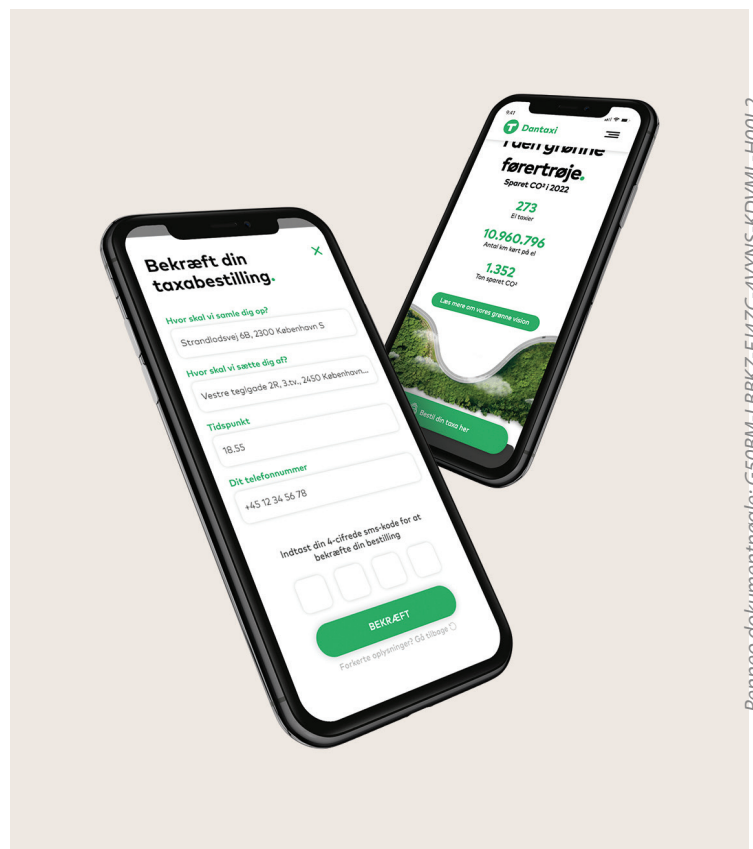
Bekræft din taxabestilling.

Hvor skal vi samle dig op?

Strandlodsvej 6B, 2300 København S

Hvor skal vi sætte dig af?

Vestre teglgade 2R, 3.tv., 2450 København...

Tidspunkt

18.55

Dit telefonnummer

+45 12 34 56 78

Indtast din 4-cifrede sms-kode for at bekræfte din bestilling

BEKRÆFT

Forkerte oplysninger? Gå tilbage

9:41

Dantaxi

I den grønne førertrøje.

Sparet CO² i 2022

273
El taxier

10.960.796
Antal km kørt på el

1.352
Ton sparet CO²

Læs mere om vores grønne vision

Bestil din taxa her

Penneo dokumentnøgle: G50RM-LBBKZ-EHZG-4UXNS-KDYML-H00L2